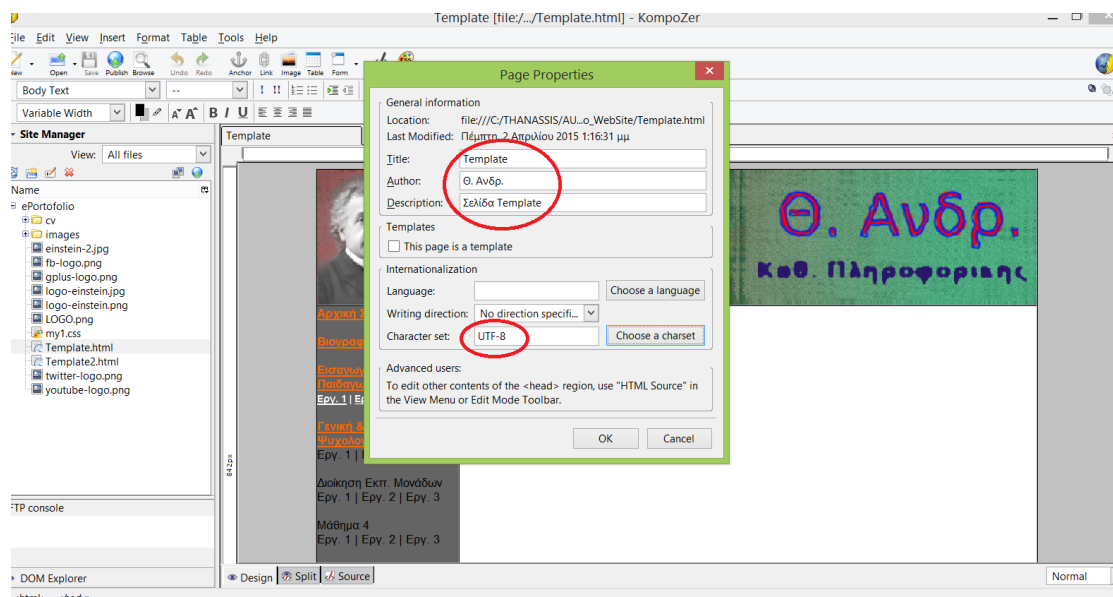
Template [file:/.../Template.html] - KompoZer

File Edit View Insert Format Table Tools Help

New Open Save Publish Browse Undo Redo Anchor Link Image Table Form

Body Text --

Variable Width

Site Manager

View: All files

Name

ePortofolio
cv
images
einstein-2.jpg
fb-logo.png
gplus-logo.png
logo-einstein.jpg
logo-einstein.png
LOGO.png
my1.css
Template.html
Template2.html
twitter-logo.png
youtube-logo.png

FTP console

DOM Explorer

Template

Θ. Ανδρ.

Καθ. Πληροφορικής

Αρχική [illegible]

Βιογραφ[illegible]

Εισαγωγ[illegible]
Παιδαγω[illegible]
Εργ. 1 | Ερ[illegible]

Γενική &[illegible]
Ψυχολογ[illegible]
Εργ. 1 | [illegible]

Διοίκηση Εκπ. Μονάδων
Εργ. 1 | Εργ. 2 | Εργ. 3

Μάθημα 4
Εργ. 1 | Εργ. 2 | Εργ. 3

842px

Design Split Source

Normal

Page Properties

General information
Location: file:///C:/THANASSIS/AU...o_WebSite/Template.html
Last Modified: Πέμπτη, 2 Απριλίου 2015 1:16:31 μμ
Title: Template
Author: Θ. Ανδρ.
Description: Σελίδα Template

Templates
This page is a template

Internationalization
Language: Choose a language
Writing direction: No direction specifi...
Character set: UTF-8 Choose a charset

Advanced users:
To edit other contents of the <head> region, use "HTML Source" in the View Menu or Edit Mode Toolbar.

OK Cancel